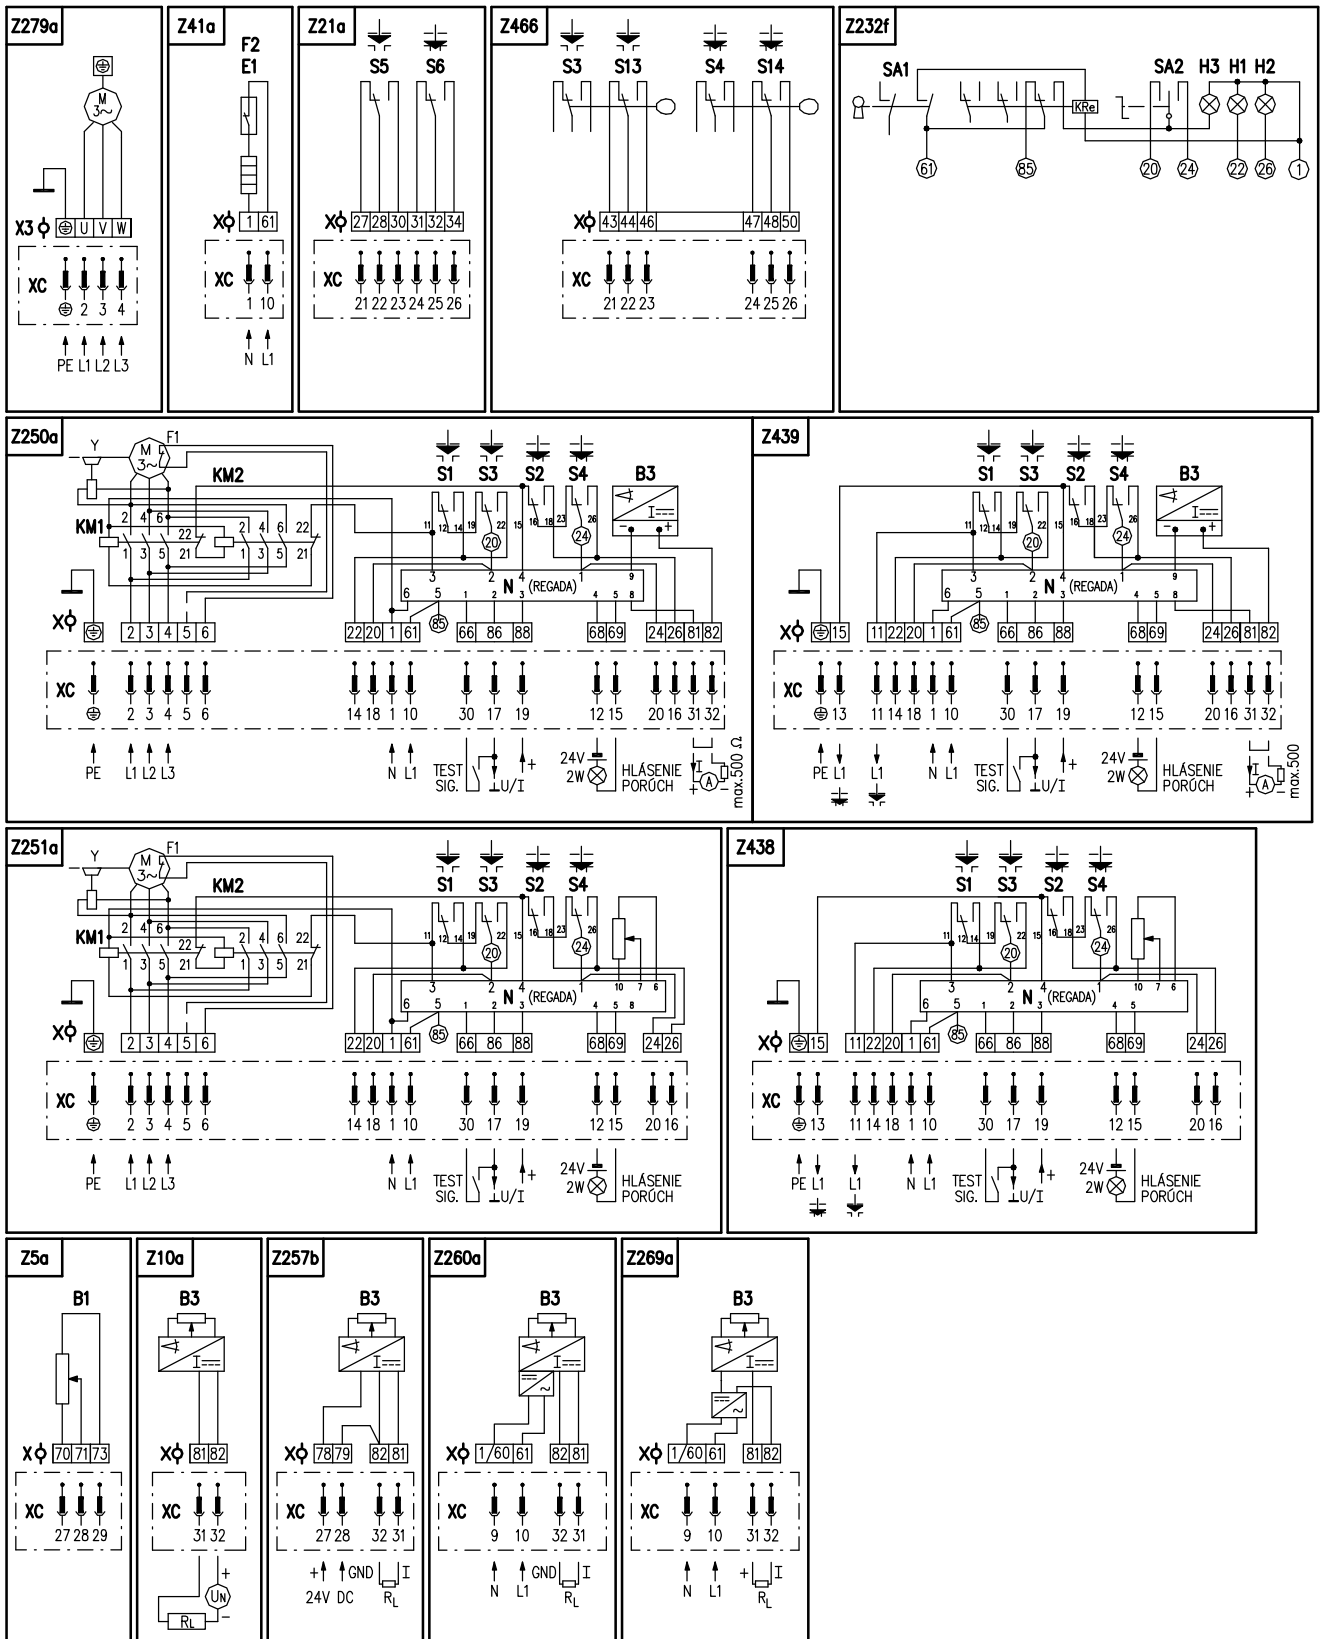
Z279a

M
3~

X3
U V W

XC
2 3 4

PE L1 L2 L3

Z41a

F2
E1

X 1 61

XC
1 10

N L1

Z21a

S5 S6

X 27 28 30 31 32 34

XC
21 22 23 24 25 26

Z466

S3 S13 S4 S14

X 43 44 46 47 48 50

XC
21 22 23 24 25 26

Z232f

SA1 SA2 H3 H1 H2

KRe

61 85 20 24 22 26 1

Z250a

Y
M
3~
F1
KM2
KM1
2 4 6 22 2 4 6 22
1 3 5 21 1 3 5 21

S1 S3 S2 S4 B3
11 12 14 19 22 15 16 18 23 26
20 24
I---
3 2 4 1 9
N (REGADA)
6 5 1 2 3 4 5 8
85

X 2 3 4 5 6 22 20 1 61 66 86 88 68 69 24 26 81 82

XC
2 3 4 5 6 14 18 1 10 30 17 19 12 15 20 16 31 32

PE L1 L2 L3 N L1 TEST SIG. U/I + 24V 2W HLÁSENIE PORÚCH I A max.500 Ω

Z439

S1 S3 S2 S4 B3
11 12 14 19 22 15 16 18 23 26
20 24
I---
3 2 4 1 9
N (REGADA)
6 5 1 2 3 4 5 8
85

X 15 11 22 20 1 61 66 86 88 68 69 24 26 81 82

XC
13 11 14 18 1 10 30 17 19 12 15 20 16 31 32

PE L1 L1 N L1 TEST SIG. U/I + 24V 2W HLÁSENIE PORÚCH I A max.500

Z251a

Y
M
3~
F1
KM2
KM1
2 4 6 22 2 4 6 22
1 3 5 21 1 3 5 21

S1 S3 S2 S4
11 12 14 19 22 15 16 18 23 26
20 24
3 2 4 1 10 7 6
N (REGADA)
6 5 1 2 3 4 5 8
85

X 2 3 4 5 6 22 20 1 61 66 86 88 68 69 24 26

XC
2 3 4 5 6 14 18 1 10 30 17 19 12 15 20 16

PE L1 L2 L3 N L1 TEST SIG. U/I + 24V 2W HLÁSENIE PORÚCH

Z438

S1 S3 S2 S4
11 12 14 19 22 15 16 18 23 26
20 24
3 2 4 1 10 7 6
N (REGADA)
6 5 1 2 3 4 5
85

X 15 11 22 20 1 61 66 86 88 68 69 24 26

XC
13 11 14 18 1 10 30 17 19 12 15 20 16

PE L1 L1 N L1 TEST SIG. U/I + 24V 2W HLÁSENIE PORÚCH

Z5a

B1

X 70 71 73

XC
27 28 29

Z10a

B3
I---

X 81 82

XC
31 32

+ UN −
RL

Z257b

B3
I---

X 78 79 82 81

XC
27 28 32 31

+ GND I
24V DC RL

Z260a

B3
I---

X 1/60 61 82 81

XC
9 10 32 31

N L1 GND I
RL

Z269a

B3
I---

X 1/60 61 81 82

XC
9 10 31 32

N L1 + I
RL